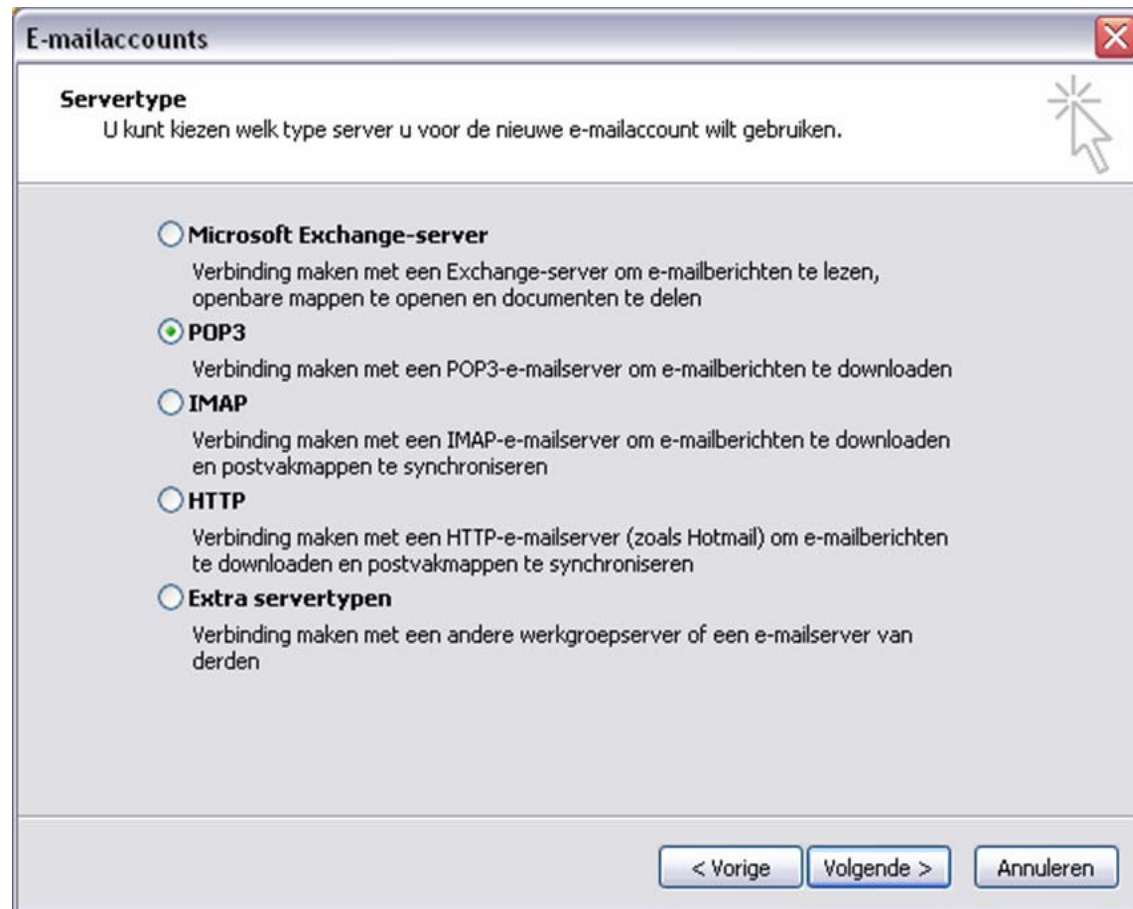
E-mailaccounts

Servertype
U kunt kiezen welk type server u voor de nieuwe e-mailaccount wilt gebruiken.

Microsoft Exchange-server
Verbinding maken met een Exchange-server om e-mailberichten te lezen, openbare mappen te openen en documenten te delen

POP3
Verbinding maken met een POP3-e-mailserver om e-mailberichten te downloaden

IMAP
Verbinding maken met een IMAP-e-mailserver om e-mailberichten te downloaden en postvakmappen te synchroniseren

HTTP
Verbinding maken met een HTTP-e-mailserver (zoals Hotmail) om e-mailberichten te downloaden en postvakmappen te synchroniseren

Extra servertypen
Verbinding maken met een andere werkgroepserver of een e-mailserver van derden

< Vorige | Volgende > | Annuleren